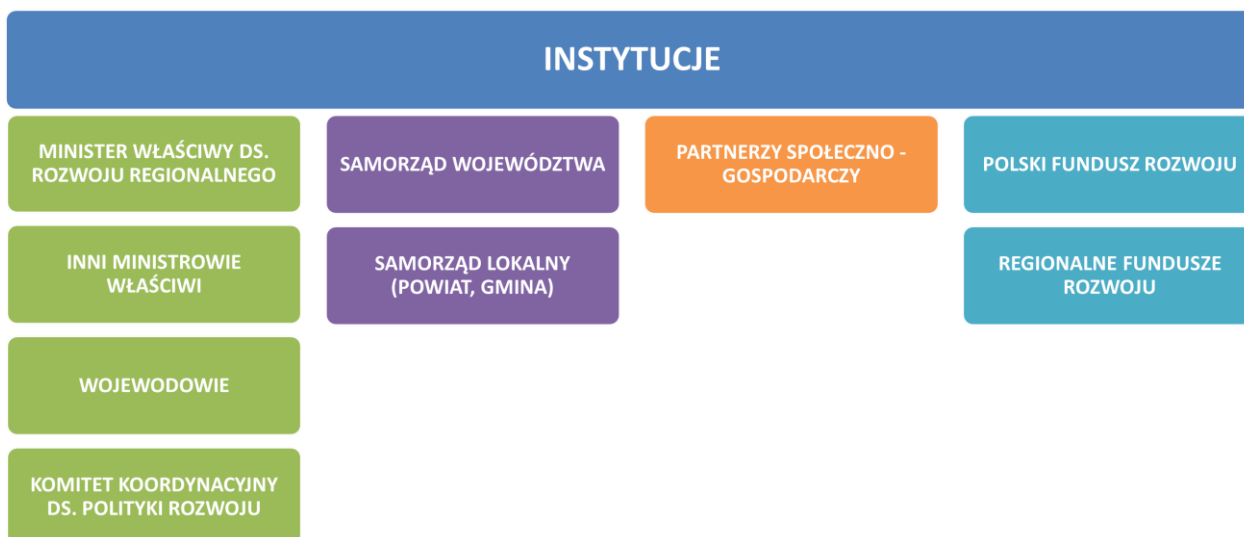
INSTYTUCJE

MINISTER WŁAŚCIWY DS. ROZWOJU REGIONALNEGO

INNI MINISTROWIE WŁAŚCIWI

WOJEWODOWIE

KOMITET KOORDYNACYJNY DS. POLITYKI ROZWOJU

SAMORZĄD WOJEWÓDZTWA

SAMORZĄD LOKALNY (POWIAT, GMINA)

PARTNERZY SPOŁECZNO - GOSPODARCZY

POLSKI FUNDUSZ ROZWOJU

REGIONALNE FUNDUSZE ROZWOJU